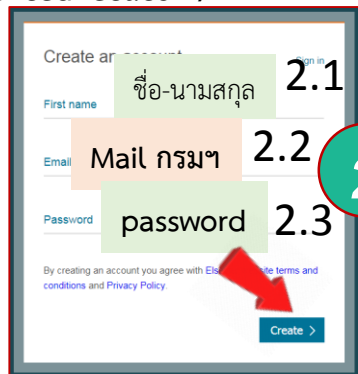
Create an account

Sign in

First name

ชื่อ-นามสกุล 2.1

Email

Mail กรมฯ 2.2

Password

password 2.3

By creating an account you agree with Els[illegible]site terms and conditions and Privacy Policy.

Create >